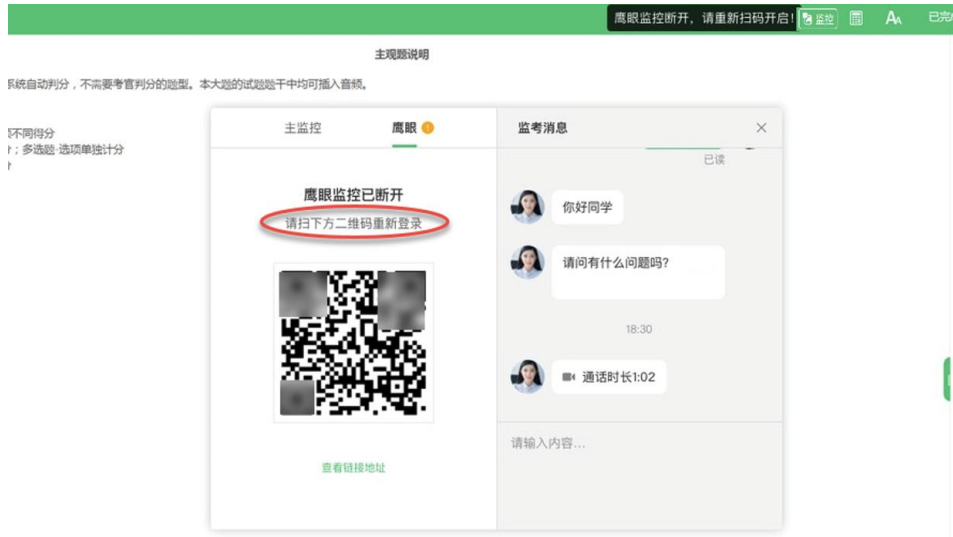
鹰眼监控断开，请重新扫码开启！ 监控 Aa 已完

主观题说明

系统自动判分，不需要考官判分的题型。本大题的试题题干中均可插入音频。

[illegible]不同得分
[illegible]；多选题 选项单独计分

主监控 鹰眼

鹰眼监控已断开
请扫下方二维码重新登录

查看链接地址

监考消息

已读

你好同学

请问有什么问题吗?

18:30

通话时长1:02

请输入内容...